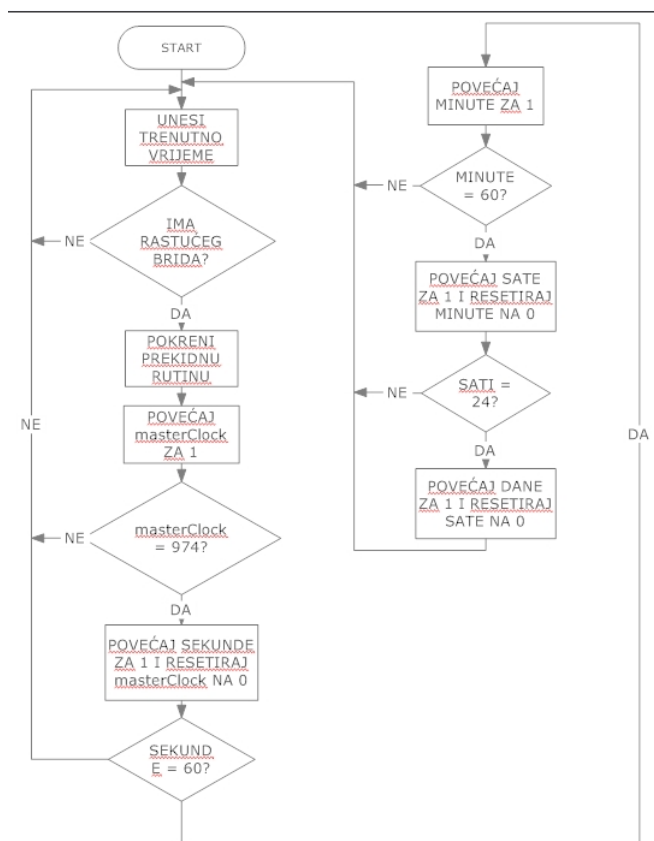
START

UNESI TRENUTNO VRIJEME

IMA RASTUĆEG BRIDA?

NE

DA

POKRENI PREKIDNU RUTINU

POVEĆAJ masterClock ZA 1

masterClock = 974?

NE

DA

POVEĆAJ SEKUNDE ZA 1 I RESETIRAJ masterClock NA 0

SEKUND E = 60?

NE

POVEĆAJ MINUTE ZA 1

MINUTE = 60?

NE

DA

POVEĆAJ SATE ZA 1 I RESETIRAJ MINUTE NA 0

SATI = 24?

NE

DA

POVEĆAJ DANE ZA 1 I RESETIRAJ SATE NA 0

DA